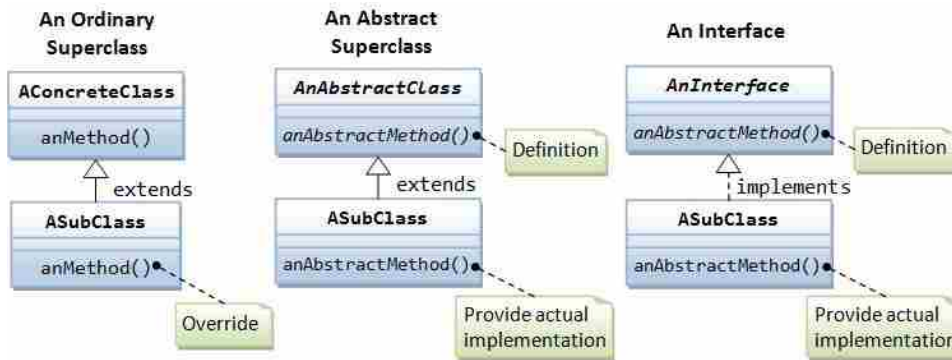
An Ordinary Superclass

AConcreteClass

anMethod()

extends

ASubClass

anMethod()

Override

An Abstract Superclass

AnAbstractClass

anAbstractMethod()

Definition

extends

ASubClass

anAbstractMethod()

Provide actual implementation

An Interface

AnInterface

anAbstractMethod()

Definition

implements

ASubClass

anAbstractMethod()

Provide actual implementation